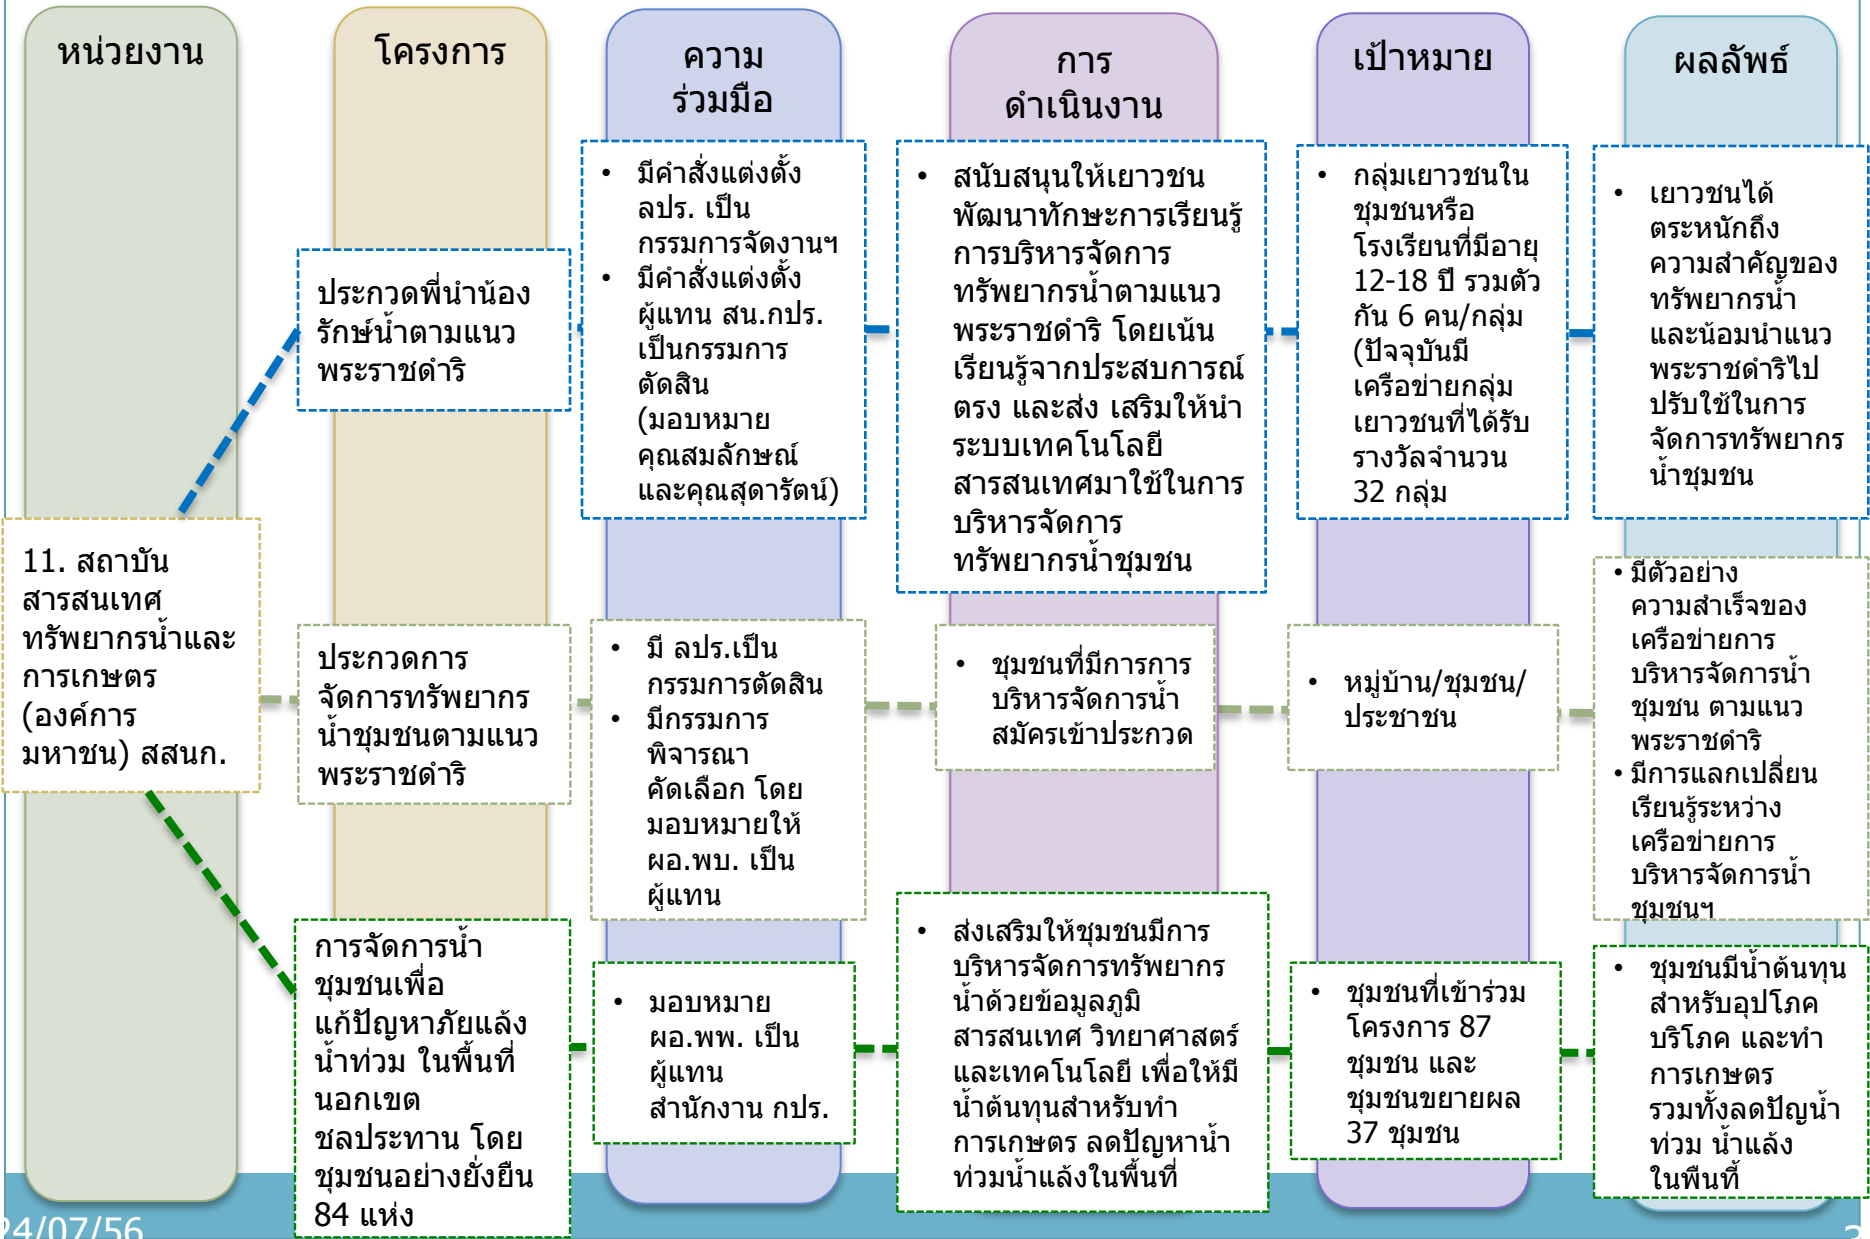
หน่วยงาน

โครงการ

ความร่วมมือ

การดำเนินงาน

เป้าหมาย

ผลลัพธ์

11. สถาบันสารสนเทศทรัพยากรน้ำและการเกษตร (องค์การมหาชน) สสนก.

ประกวดพี่นำน้องรักษ์น้ำตามแนวพระราชดำริ

- มีคำสั่งแต่งตั้ง ลปร. เป็นกรรมการจัดงานฯ
- มีคำสั่งแต่งตั้งผู้แทน สน.กปร. เป็นกรรมการตัดสิน (มอบหมายคุณสมลักษณ์และคุณสุดารัตน์)

- สนับสนุนให้เยาวชนพัฒนาทักษะการเรียนรู้การบริหารจัดการทรัพยากรน้ำตามแนวพระราชดำริ โดยเน้นเรียนรู้จากประสบการณ์ตรง และส่ง เสริมให้นำระบบเทคโนโลยีสารสนเทศมาใช้ในการบริหารจัดการทรัพยากรน้ำชุมชน

- กลุ่มเยาวชนในชุมชนหรือโรงเรียนที่มีอายุ 12-18 ปี รวมตัวกัน 6 คน/กลุ่ม (ปัจจุบันมีเครือข่ายกลุ่มเยาวชนที่ได้รับรางวัลจำนวน 32 กลุ่ม

- เยาวชนได้ตระหนักถึงความสำคัญของทรัพยากรน้ำ และน้อมนำแนวพระราชดำริไปปรับใช้ในการจัดการทรัพยากรน้ำชุมชน

ประกวดการจัดการทรัพยากรน้ำชุมชนตามแนวพระราชดำริ

- มี ลปร.เป็นกรรมการตัดสิน
- มีกรรมการพิจารณาคัดเลือก โดยมอบหมายให้ ผอ.พบ. เป็นผู้แทน

- ชุมชนที่มีการการบริหารจัดการน้ำสมัครเข้าประกวด

- หมู่บ้าน/ชุมชน/ประชาชน

- มีตัวอย่างความสำเร็จของเครือข่ายการบริหารจัดการน้ำชุมชน ตามแนวพระราชดำริ
- มีการแลกเปลี่ยนเรียนรู้ระหว่างเครือข่ายการบริหารจัดการน้ำชุมชนฯ

การจัดการน้ำชุมชนเพื่อแก้ปัญหาภัยแล้งน้ำท่วม ในพื้นที่นอกเขตชลประทาน โดยชุมชนอย่างยั่งยืน 84 แห่ง

- มอบหมาย ผอ.พพ. เป็นผู้แทนสำนักงาน กปร.

- ส่งเสริมให้ชุมชนมีการบริหารจัดการทรัพยากรน้ำด้วยข้อมูลภูมิสารสนเทศ วิทยาศาสตร์และเทคโนโลยี เพื่อให้มีน้ำต้นทุนสำหรับทำการเกษตร ลดปัญหาน้ำท่วมน้ำแล้งในพื้นที่

- ชุมชนที่เข้าร่วมโครงการ 87 ชุมชน และชุมชนขยายผล 37 ชุมชน

- ชุมชนมีน้ำต้นทุนสำหรับอุปโภคบริโภค และทำการเกษตร รวมทั้งลดปัญน้ำท่วม น้ำแล้งในพืนที่

24/07/56